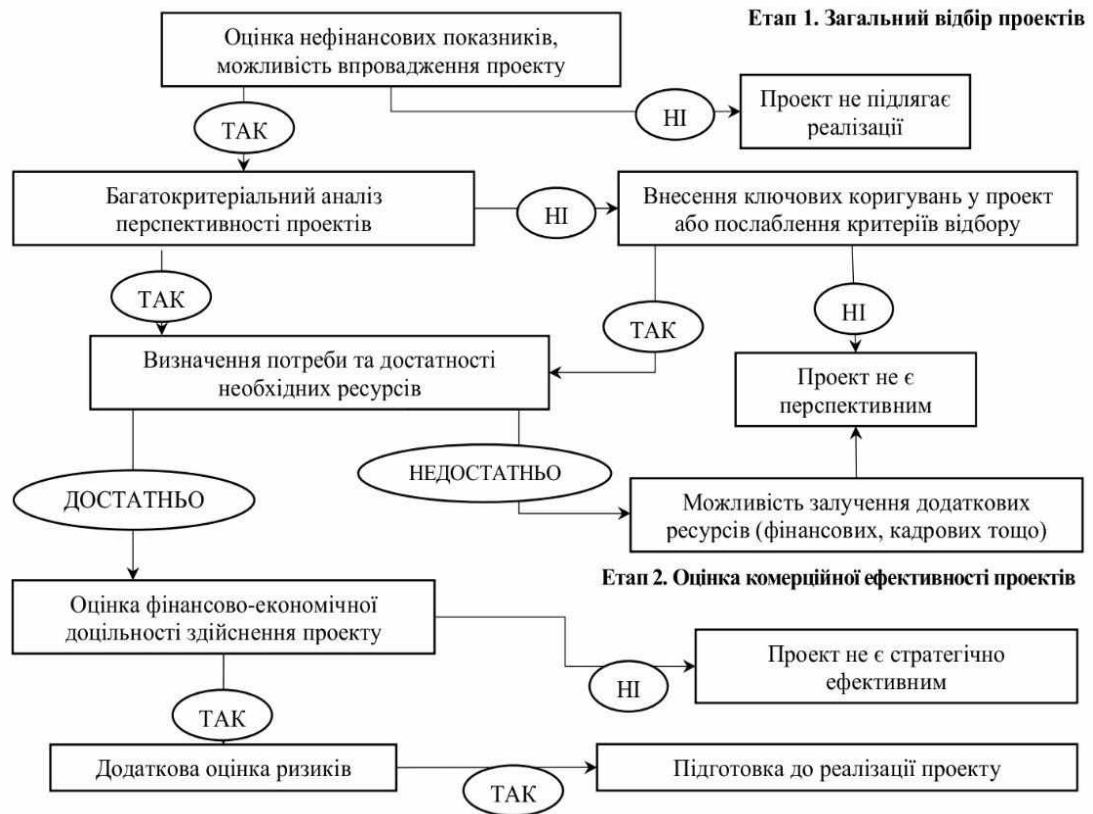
Етап 1. Загальний відбір проектів

Оцінка нефінансових показників, можливість впровадження проекту

ТАК

НІ

Проект не підлягає реалізації

Багатокритеріальний аналіз перспективності проектів

НІ

Внесення ключових коригувань у проект або послаблення критеріїв відбору

ТАК

ТАК

НІ

Визначення потреби та достатності необхідних ресурсів

Проект не є перспективним

ДОСТАТНЬО

НЕДОСТАТНЬО

Можливість залучення додаткових ресурсів (фінансових, кадрових тощо)

Етап 2. Оцінка комерційної ефективності проектів

Оцінка фінансово-економічної доцільності здійснення проекту

НІ

Проект не є стратегічно ефективним

ТАК

Додаткова оцінка ризиків

ТАК

Підготовка до реалізації проекту